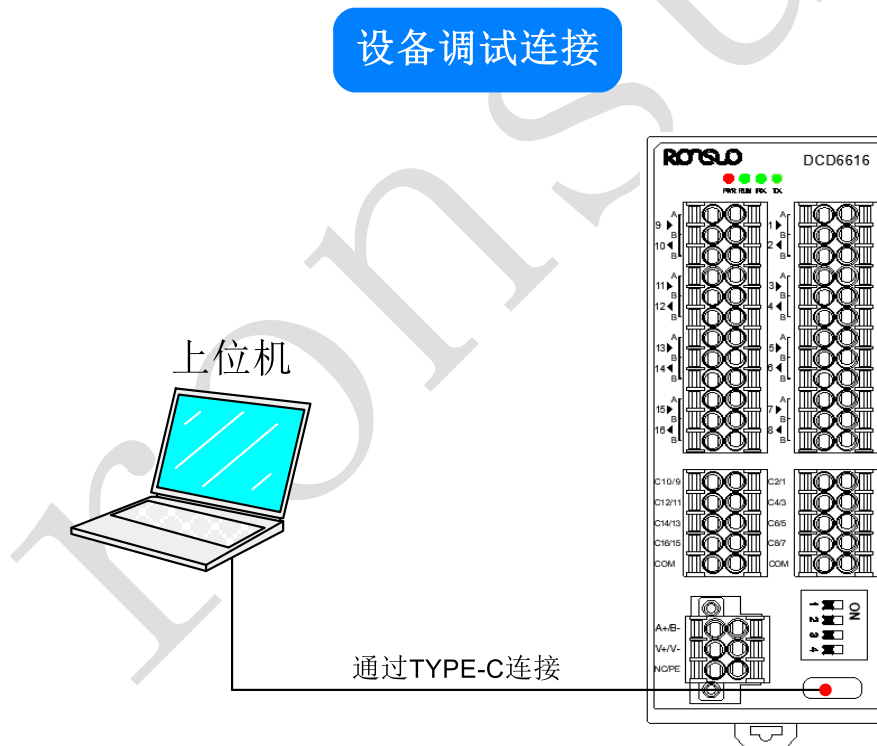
设备调试连接

上位机

RONSUO DCD6616

PWR RUN RX TX

9 A B
10 A B
11 A B
12 A B
13 A B
14 A B
15 A B
16 A B

1 A B
2 A B
3 A B
4 A B
5 A B
6 A B
7 A B
8 A B

C10/9
C12/11
C14/13
C16/15
COM

C2/1
C4/3
C6/5
C8/7
COM

A+/B-
V+/V-
NC/PE

1 2 3 4 ON

通过TYPE-C连接